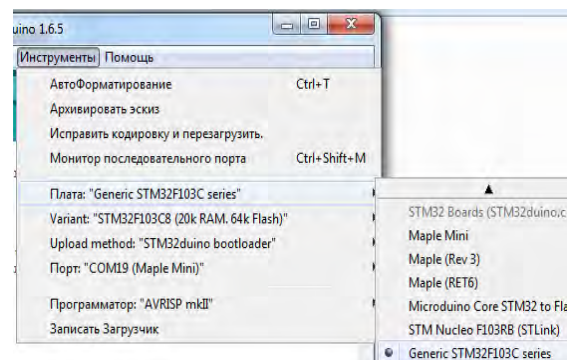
uino 1.6.5

Инструменты Помощь

АвтоФорматирование Ctrl+T
Архивировать эскиз
Исправить кодировку и перезагрузить.
Монитор последовательного порта Ctrl+Shift+M

Плата: "Generic STM32F103C series"
Variant: "STM32F103C8 (20k RAM. 64k Flash)"
Upload method: "STM32duino bootloader"
Порт: "COM19 (Maple Mini)"

Программатор: "AVRISP mkII"
Записать Загрузчик

▲
STM32 Boards (STM32duino.c
Maple Mini
Maple (Rev 3)
Maple (RET6)
Microduino Core STM32 to Fla
STM Nucleo F103RB (STLink)
Generic STM32F103C series